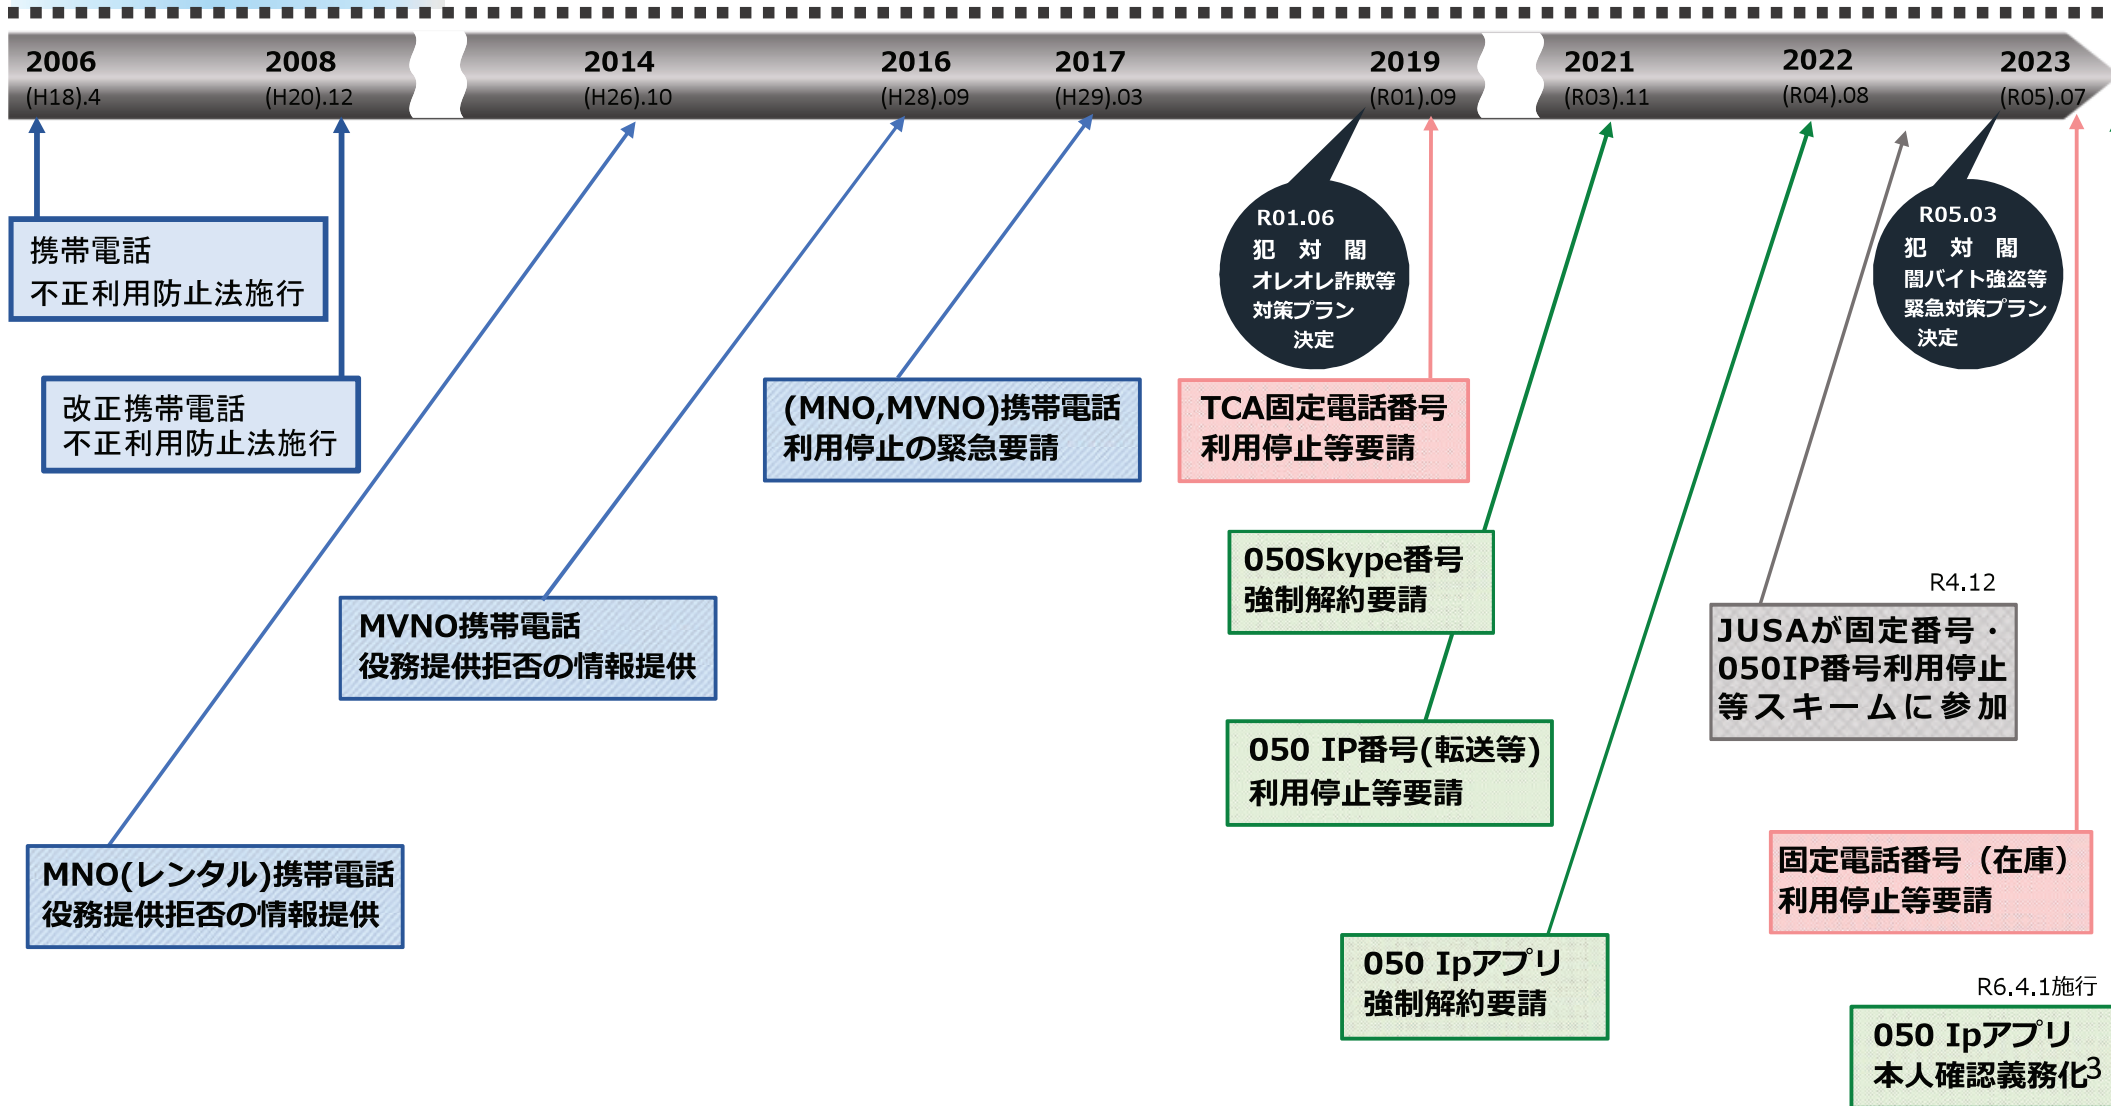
2006 (H18).4
2008 (H20).12
2014 (H26).10
2016 (H28).09
2017 (H29).03
2019 (R01).09
2021 (R03).11
2022 (R04).08
2023 (R05).07

携帯電話
不正利用防止法施行

改正携帯電話
不正利用防止法施行

R01.06
犯 対 閣
オレオレ詐欺等
対策プラン
決定

R05.03
犯 対 閣
闇バイト強盗等
緊急対策プラン
決定

(MNO,MVNO)携帯電話
利用停止の緊急要請

TCA固定電話番号
利用停止等要請

050Skype番号
強制解約要請

MVNO携帯電話
役務提供拒否の情報提供

R4.12
JUSAが固定番号・
050IP番号利用停止
等スキームに参加

050 IP番号(転送等)
利用停止等要請

MNO(レンタル)携帯電話
役務提供拒否の情報提供

固定電話番号（在庫）
利用停止等要請

050 Ipアプリ
強制解約要請

R6.4.1施行
050 Ipアプリ
本人確認義務化3